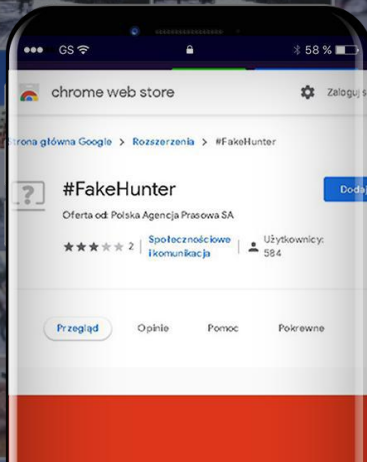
GS 58 %

chrome web store

Zaloguj

Strona główna Google > Rozszerzenia > #FakeHunter

#FakeHunter

Dodaj

Oferta od: Polska Agencja Prasowa SA

2 Społecznościowe i komunikacja Użytkownicy: 584

Przegląd Opinie Pomoc Pokrewne